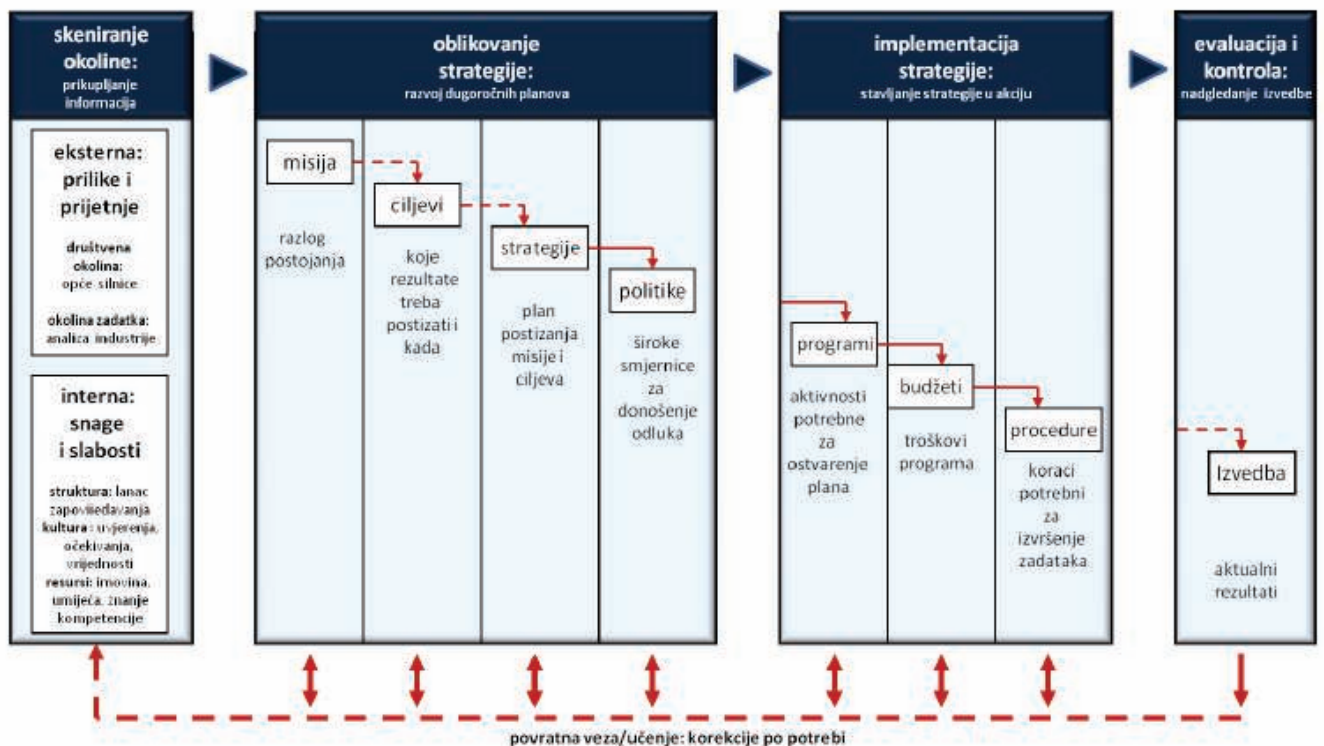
skeniranje okoline:
prikupljanje informacija

eksterna: prilike i prijetnje

društvena okolina:
opće silnice

okolina zadatka:
analiza industrije

interna: snage i slabosti

struktura: lanac zapovijedavanja
kultura: uvjerenja, očekivanja, vrijednosti
resursi: imovina, umijeća, znanje kompetencije

oblikovanje strategije:
razvoj dugoročnih planova

misija
razlog postojanja

ciljevi
koje rezultate treba postizati i kada

strategije
plan postizanja misije i ciljeva

politike
široke smjernice za donošenje odluka

implementacija strategije:
stavljanje strategije u akciju

programi
aktivnosti potrebne za ostvarenje plana

budžeti
troškovi programa

procedure
koraci potrebni za izvršenje zadataka

evaluacija i kontrola:
nadgledanje izvedbe

Izvedba
aktualni rezultati

povratna veza/učenje: korekcije po potrebi